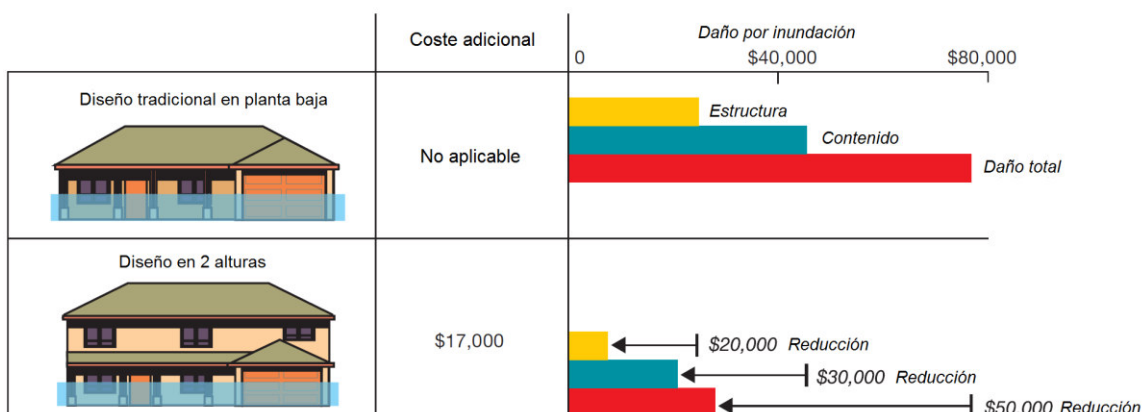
| | Coste adicional | Daño por inundación<br>0 $40,000 $80,000 |
|---|---|---|
| Diseño tradicional en planta baja | No aplicable | Estructura<br>Contenido<br>Daño total |
| Diseño en 2 alturas | $17,000 | $20,000 Reducción<br>$30,000 Reducción<br>$50,000 Reducción |